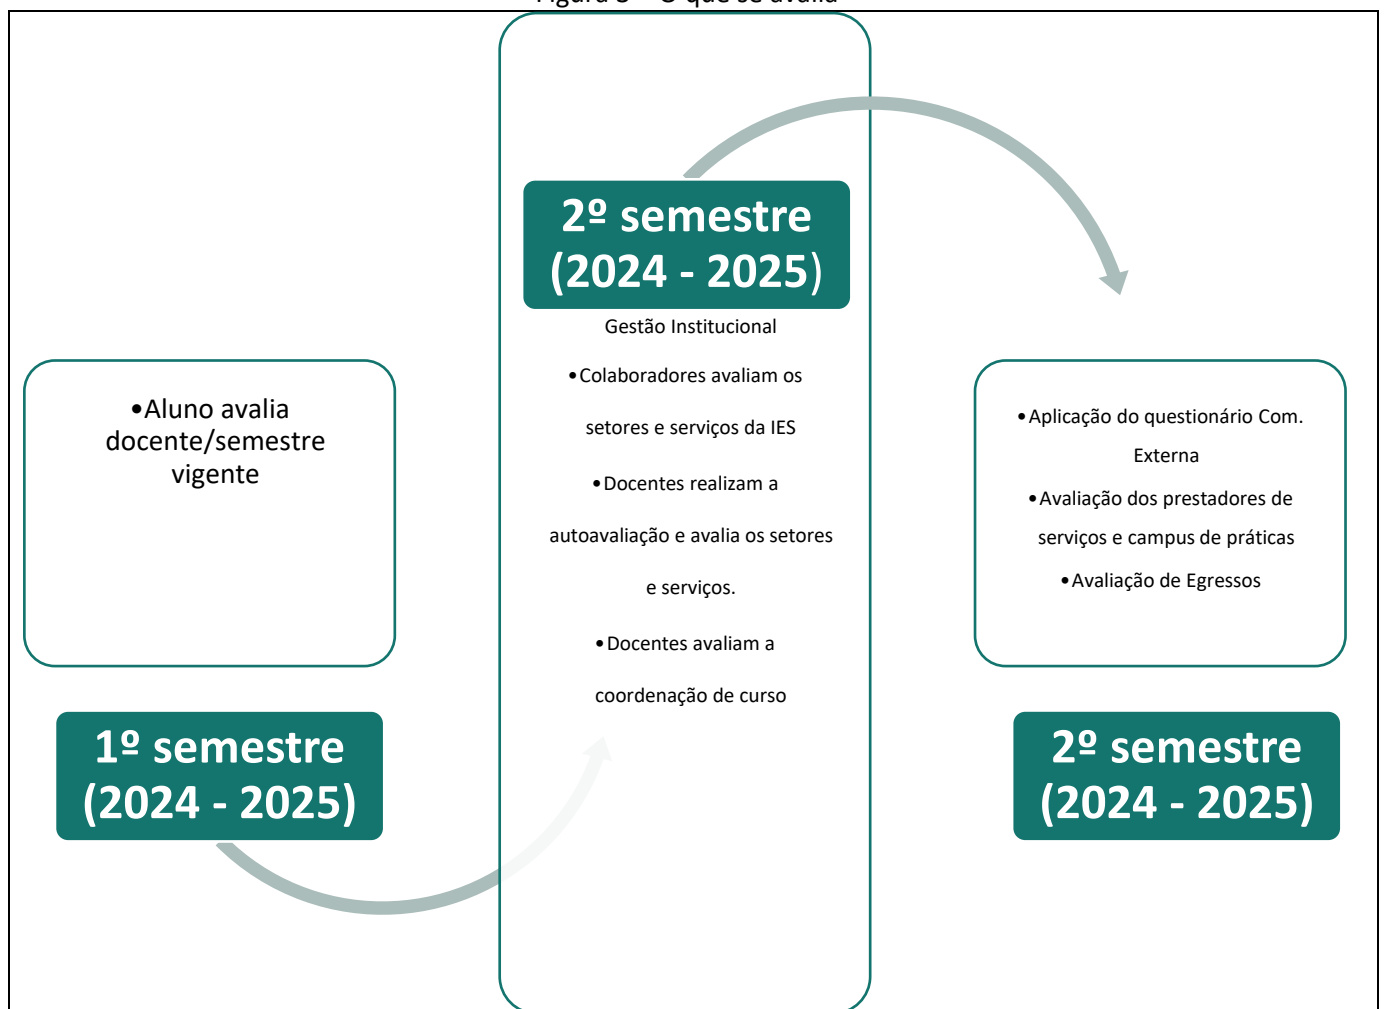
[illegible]

2º semestre (2024 - 2025)

Gestão Institucional

•Colaboradores avaliam os setores e serviços da IES

•Docentes realizam a autoavaliação e avalia os setores e serviços.

•Docentes avaliam a coordenação de curso

•Aluno avalia docente/semestre vigente

1º semestre (2024 - 2025)

•Aplicação do questionário Com. Externa

•Avaliação dos prestadores de serviços e campus de práticas

•Avaliação de Egressos

2º semestre (2024 - 2025)